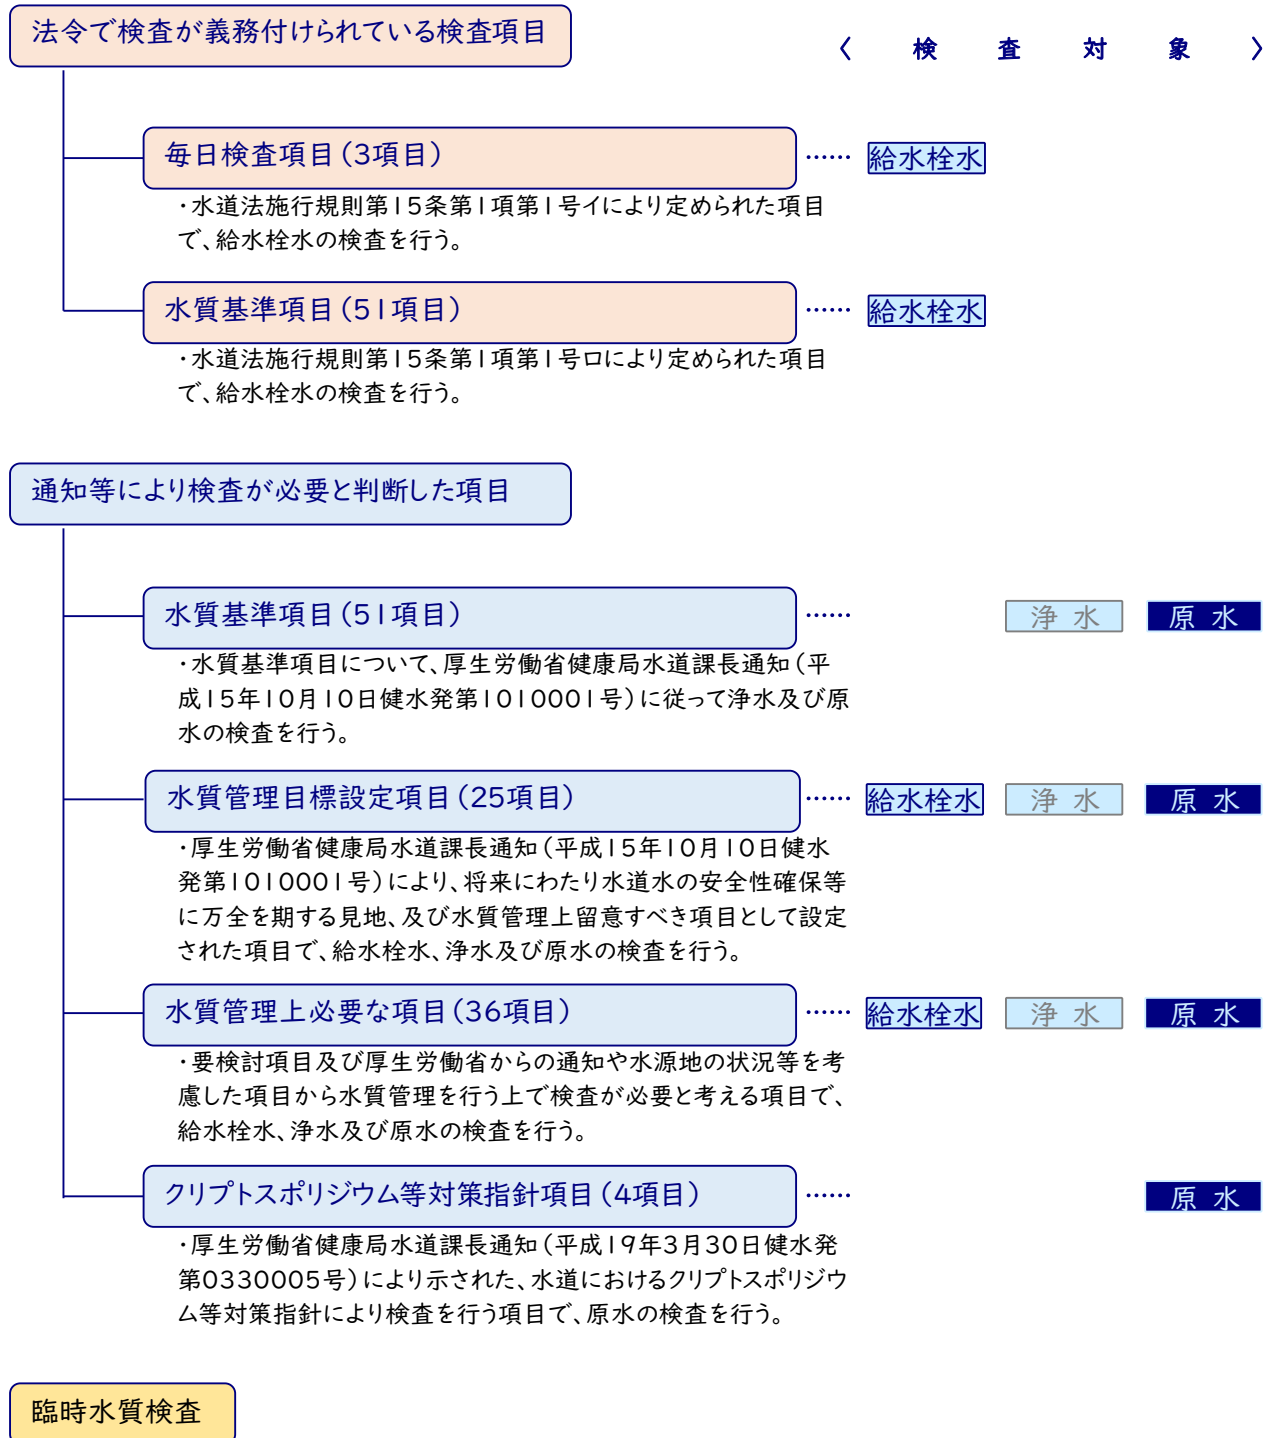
法令で検査が義務付けられている検査項目

〈　検　査　対　象　〉

毎日検査項目（3項目）…… 給水栓水

・水道法施行規則第15条第1項第1号イにより定められた項目で、給水栓水の検査を行う。

水質基準項目（51項目）…… 給水栓水

・水道法施行規則第15条第1項第1号ロにより定められた項目で、給水栓水の検査を行う。

通知等により検査が必要と判断した項目

水質基準項目（51項目）…… 浄　水　原　水

・水質基準項目について、厚生労働省健康局水道課長通知（平成15年10月10日健水発第1010001号）に従って浄水及び原水の検査を行う。

水質管理目標設定項目（25項目）…… 給水栓水　浄　水　原　水

・厚生労働省健康局水道課長通知（平成15年10月10日健水発第1010001号）により、将来にわたり水道水の安全性確保等に万全を期する見地、及び水質管理上留意すべき項目として設定された項目で、給水栓水、浄水及び原水の検査を行う。

水質管理上必要な項目（36項目）…… 給水栓水　浄　水　原　水

・要検討項目及び厚生労働省からの通知や水源地の状況等を考慮した項目から水質管理を行う上で検査が必要と考える項目で、給水栓水、浄水及び原水の検査を行う。

クリプトスポリジウム等対策指針項目（4項目）…… 原　水

・厚生労働省健康局水道課長通知（平成19年3月30日健水発第0330005号）により示された、水道におけるクリプトスポリジウム等対策指針により検査を行う項目で、原水の検査を行う。

臨時水質検査